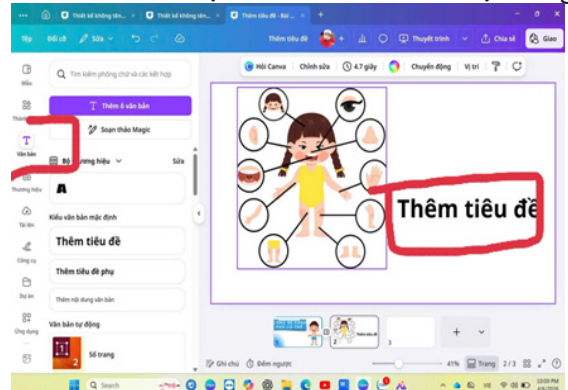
Thiết kế không tên... Thiết kế không tên... Thêm tiêu đề - Bài...

Tệp Đổi cỡ Sửa Thêm tiêu đề Thuyết trình Chia sẻ Giao

Mẫu Thiết kế Văn bản Thương hiệu Tải lên Công cụ Dự án Ứng dụng

Tìm kiếm phông chữ và các kết hợp

Thêm ô văn bản

Soạn thảo Magic

Bộ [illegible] thương hiệu Sửa

A

Kiểu văn bản mặc định

Thêm tiêu đề

Thêm tiêu đề phụ

Thêm nội dung văn bản

Văn bản tự động

Số trang

Hỏi Canva Chỉnh sửa 4.7 giây Chuyển động Vị trí

Thêm tiêu đề

Ghi chú Đếm ngược 41% Trang 2 / 3

Search